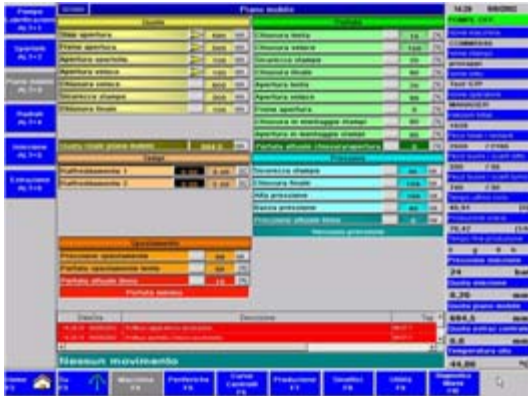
Piano mobile

Pompe
Lubrificazione
Alt F1

Quote

Sparrati
Alt F2

Stop apertura
Fine apertura
Apertura

Piano mobile
Alt F3

Chiusura veloce
Sicurezza stampo
Chiusura lenta

Pedali
Alt F4

Iniezione
Alt F5

Estrazione
Alt F6

Pedale

Chiusura lenta
Chiusura veloce
Sicurezza stampo
Chiusura finale
Apertura lenta
Apertura veloce
Fine apertura
Chiusura in montaggio stampi
Apertura in montaggio stampi

Pressione

Sicurezza stampo
Chiusura finale
Alta pressione
Bassa pressione

Nessuna pressione

Spostamento

Pressione spostamento

Pedale telaio

Nessun movimento

14.28
POMPE OFF

24
0,20
0,0

Home F1
Su F2
Macchina F4
Periferiche F5
Curve Controlli F6
Produzione F7
Gruppi F8
Utilità F9
Diagnostica Allarmi F10